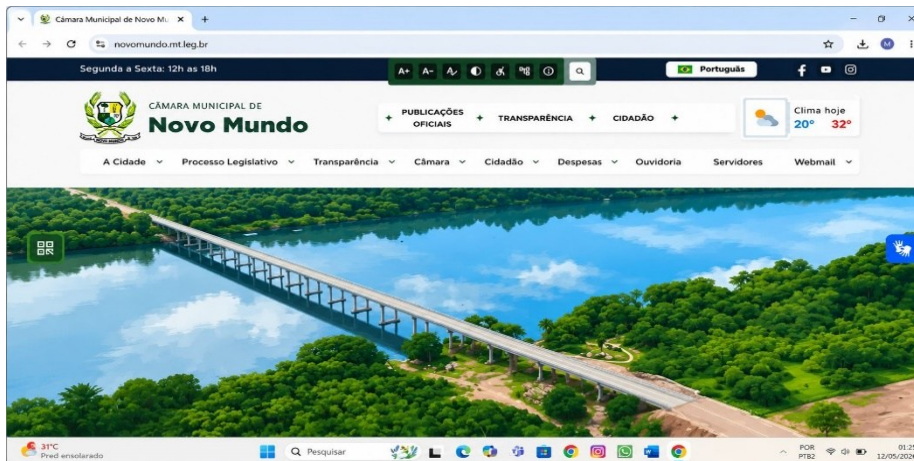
Câmara Municipal de Novo Mu ×
novomundo.mt.leg.br

Segunda a Sexta: 12h as 18h
A+ A-
Português

CÂMARA MUNICIPAL DE
Novo Mundo

PUBLICAÇÕES OFICIAIS
TRANSPARÊNCIA
CIDADÃO

Clima hoje
20° 32°

A Cidade
Processo Legislativo
Transparência
Câmara
Cidadão
Despesas
Ouvidoria
Servidores
Webmail

31°C
Pred ensolarado
Pesquisar
POR
PTB2
01:2
12/05/202